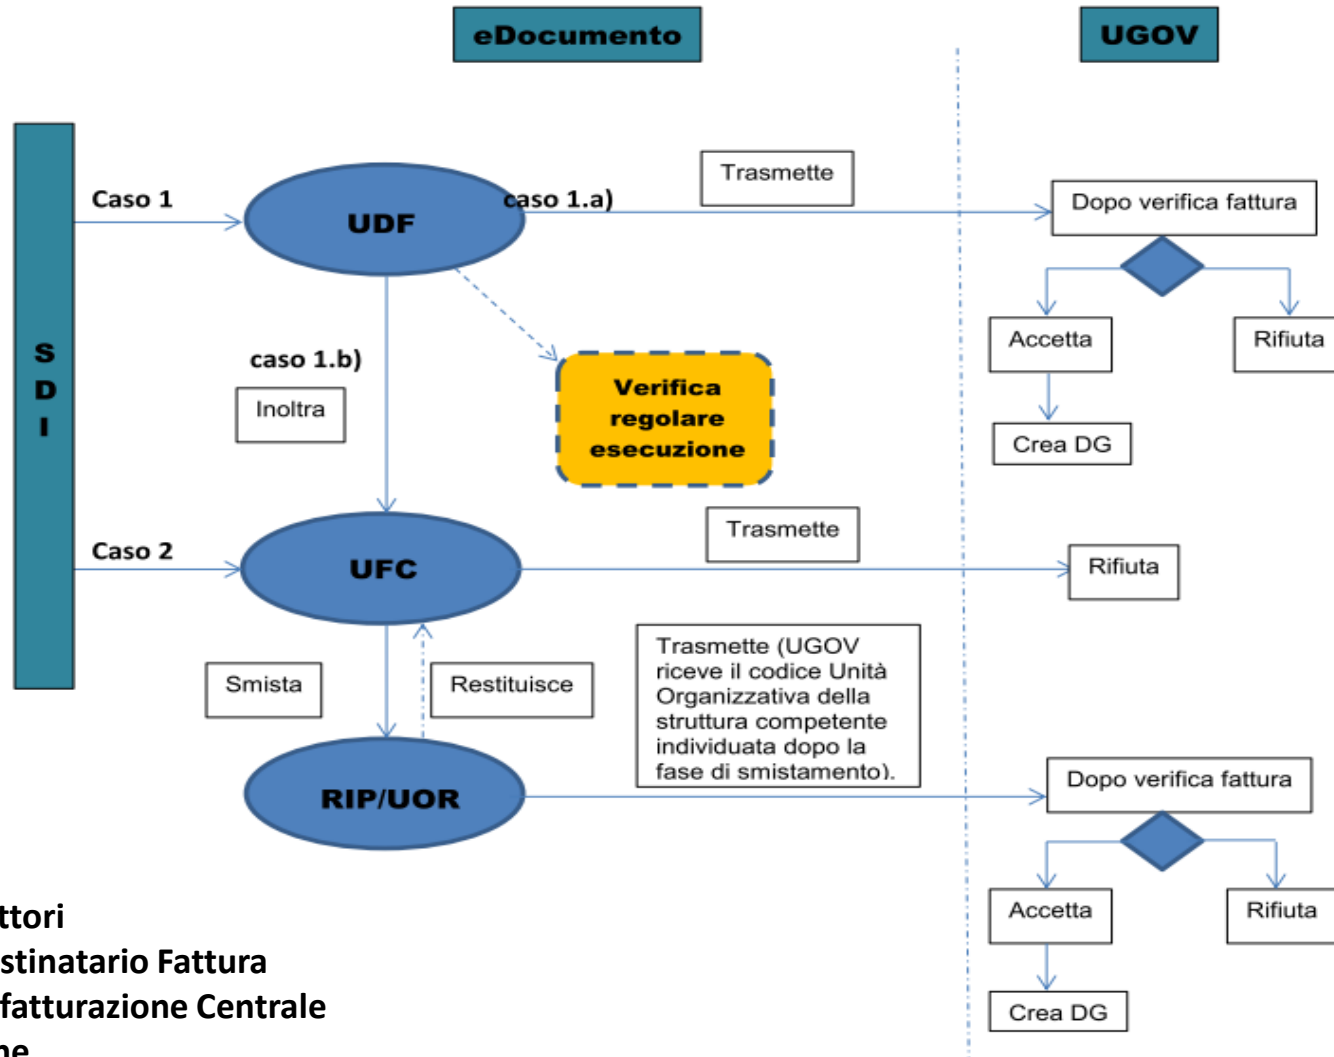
eDocumento

UGOV

S
D
I

Caso 1

UDF

caso 1.a)

Trasmette

Dopo verifica fattura

Accetta

Rifiuta

Crea DG

caso 1.b)

Inoltra

Verifica regolare esecuzione

Caso 2

UFC

Trasmette

Rifiuta

Smista

Restituisce

Trasmette (UGOV riceve il codice Unità Organizzativa della struttura competente individuata dopo la fase di smistamento).

RIP/UOR

Dopo verifica fattura

Accetta

Rifiuta

Crea DG

ttori
stinatario Fattura
fatturazione Centrale
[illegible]